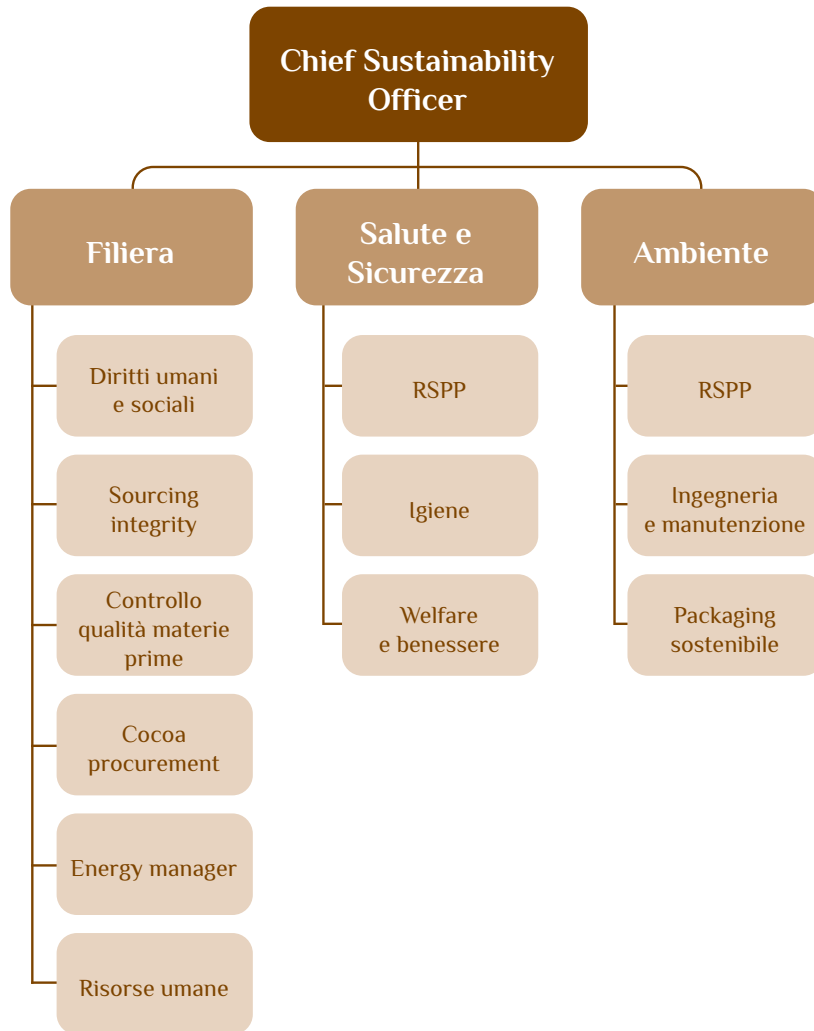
Chief Sustainability Officer

Filiera

Diritti umani e sociali

Sourcing integrity

Controllo qualità materie prime

Cocoa procurement

Energy manager

Risorse umane

Salute e Sicurezza

RSPP

Igiene

Welfare e benessere

Ambiente

RSPP

Ingegneria e manutenzione

Packaging sostenibile